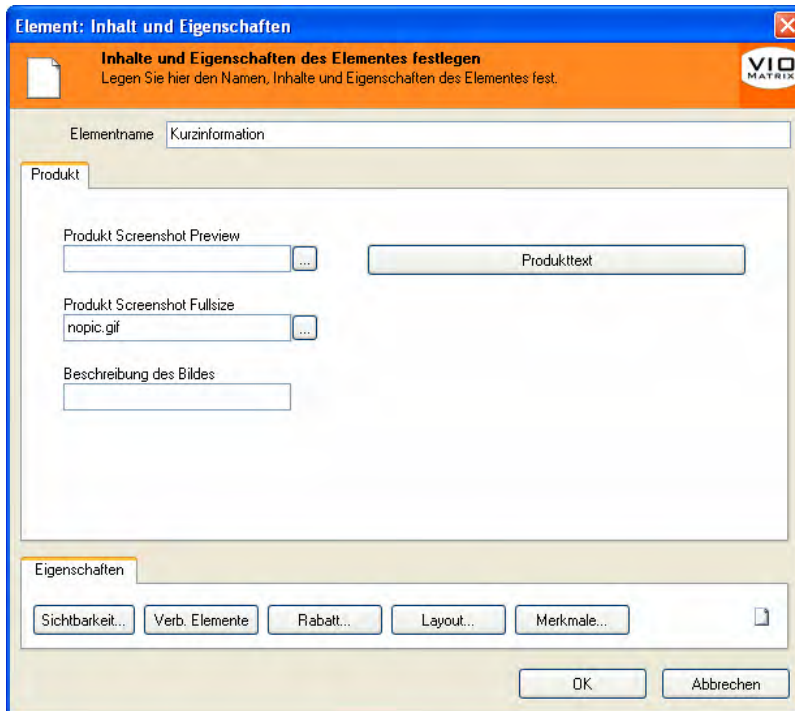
Element: Inhalt und Eigenschaften

Inhalte und Eigenschaften des Elementes festlegen
Legen Sie hier den Namen, Inhalte und Eigenschaften des Elementes fest.

VIO MATRIX

Elementname Kurzinformation

Produkt

Produkt Screenshot Preview
...

Produkttext

Produkt Screenshot Fullsize
nopic.gif
...

Beschreibung des Bildes

Eigenschaften

Sichtbarkeit... Verb. Elemente Rabatt... Layout... Merkmale...

OK Abbrechen